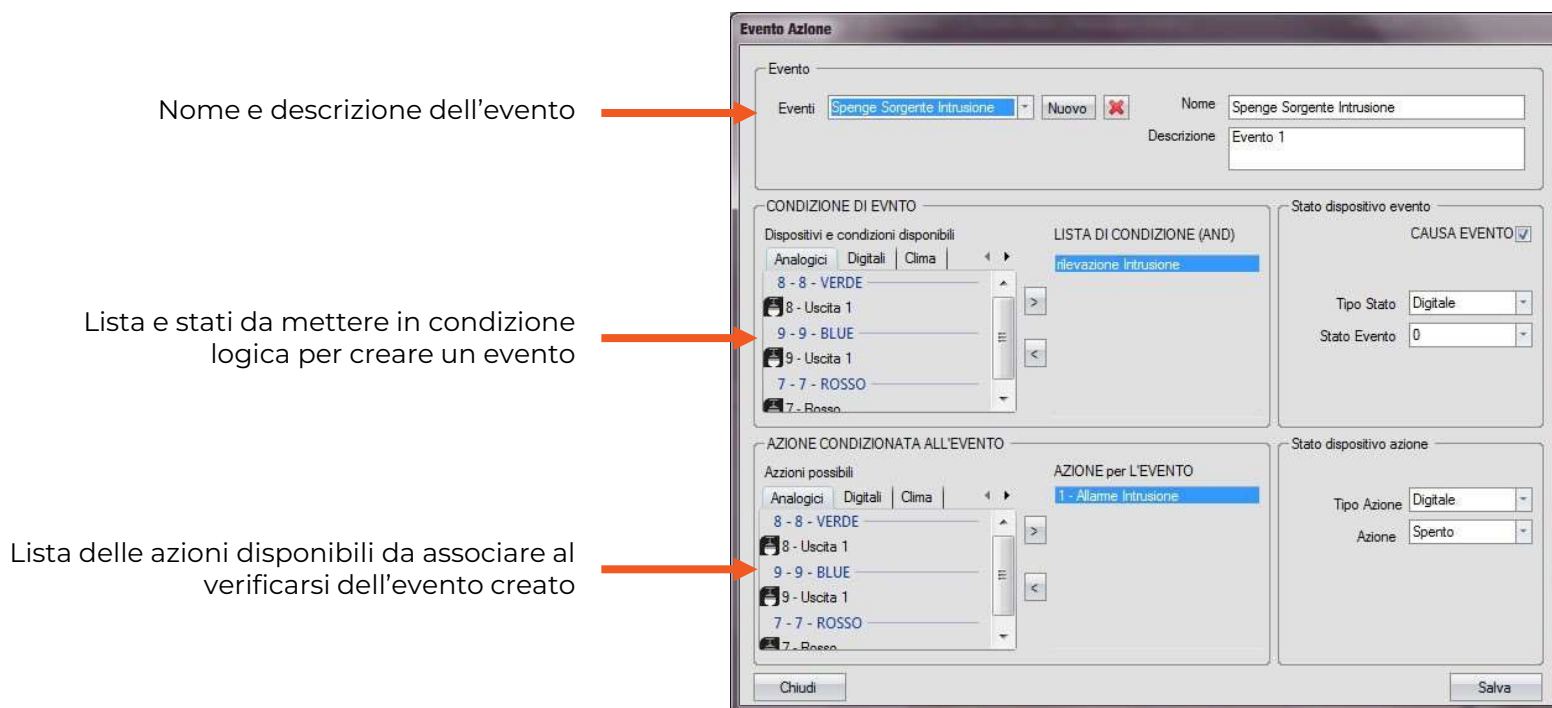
Nome e descrizione dell’evento

Lista e stati da mettere in condizione logica per creare un evento

Lista delle azioni disponibili da associare al verificarsi dell’evento creato

Evento Azione

Evento

Eventi Spenge Sorgente Intrusione Nuovo

Nome Spenge Sorgente Intrusione

Descrizione Evento 1

CONDIZIONE DI EVNTO

Dispositivi e condizioni disponibili

Analogici | Digitali | Clima

8 - 8 - VERDE

8 - Uscita 1

9 - 9 - BLUE

9 - Uscita 1

7 - 7 - ROSSO

7 - Rosso

>

<

LISTA DI CONDIZIONE (AND)

rilevazione Intrusione

Stato dispositivo evento

CAUSA EVENTO

Tipo Stato Digitale

Stato Evento 0

AZIONE CONDIZIONATA ALL'EVENTO

Azioni possibili

Analogici | Digitali | Clima

8 - 8 - VERDE

8 - Uscita 1

9 - 9 - BLUE

9 - Uscita 1

7 - 7 - ROSSO

7 - Rosso

>

<

AZIONE per L'EVENTO

1 - Allarme Intrusione

Stato dispositivo azione

Tipo Azione Digitale

Azione Spento

Chiudi

Salva